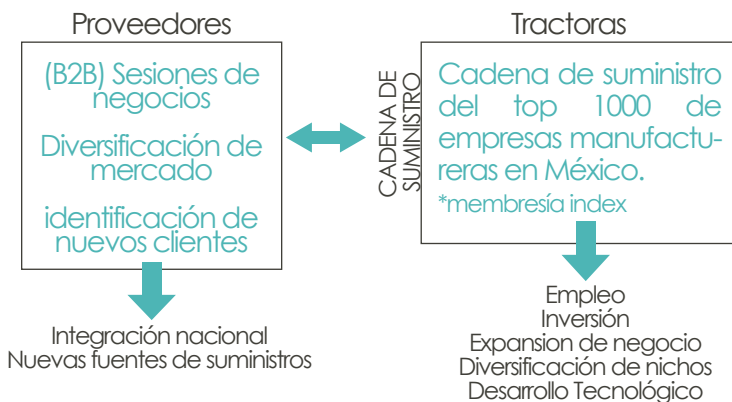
Proveedores

(B2B) Sesiones de negocios

Diversificación de mercado

identificación de nuevos clientes

Integración nacional
Nuevas fuentes de suministros

Tractoras

CADENA DE SUMINISTRO

Cadena de suministro del top 1000 de empresas manufactureras en México.

*membresía index

Empleo
Inversión
Expansion de negocio
Diversificación de nichos
Desarrollo Tecnológico